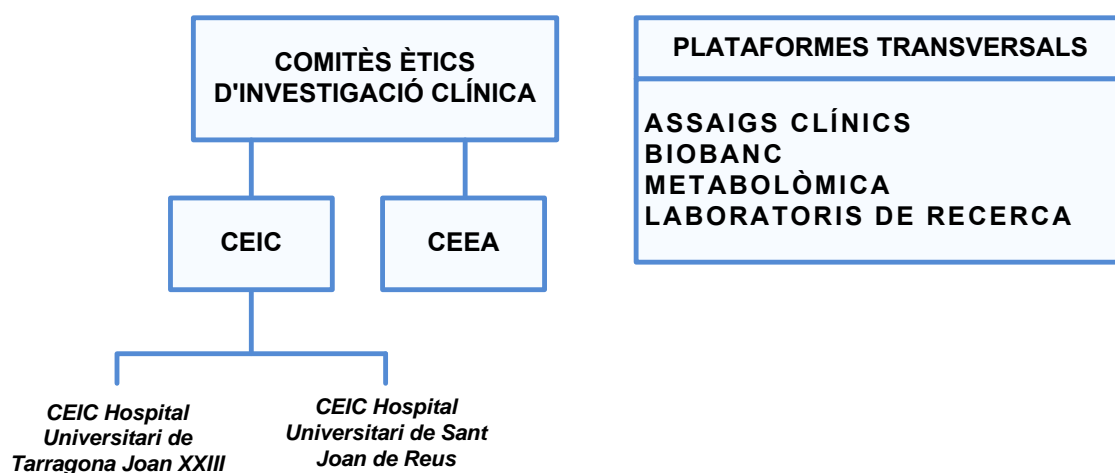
COMITÈS ÈTICS D'INVESTIGACIÓ CLÍNICA

CEIC

CEEA

CEIC Hospital Universitari de Tarragona Joan XXIII

CEIC Hospital Universitari de Sant Joan de Reus

PLATAFORMES TRANSVERSALS

ASSAIGS CLÍNICS
BIOBANC
METABOLÒMICA
LABORATORIS DE RECERCA